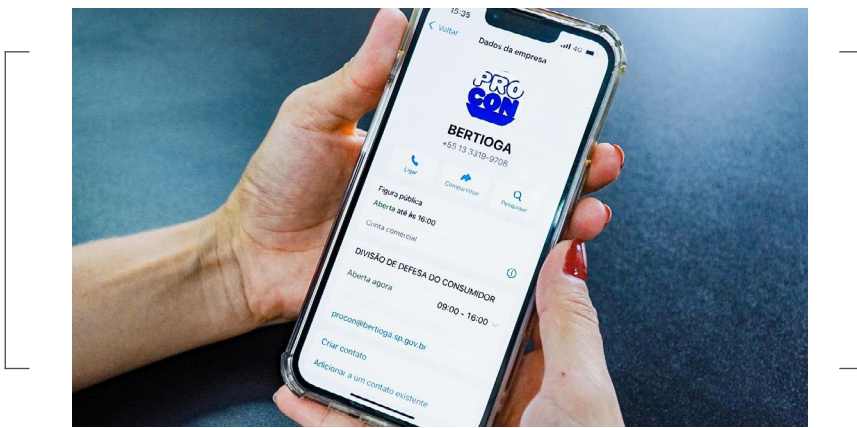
15:35
Voltar
Dados da empresa
4G
PRO
CON
BERTIOGA
+55 13 3319-9708
Ligar
Compartilhar
Pesquisar
Figura pública
Aberta até às 16:00
Conta comercial
DIVISÃO DE DEFESA DO CONSUMIDOR
Aberta agora
09:00 - 16:00
procon@bertioga.sp.gov.br
Criar contato
Adicionar a um contato existente